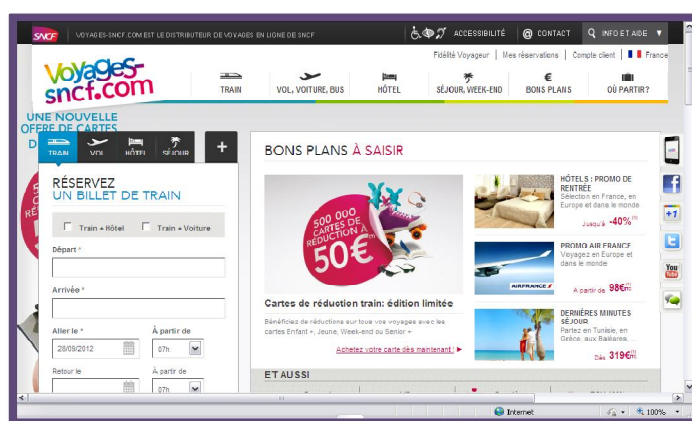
SNCF VOYAGES-SNCF.COM EST LE DISTRIBUTEUR DE VOYAGES EN LIGNE DE SNCF

ACCESSIBILITÉ CONTACT INFO ET AIDE

Fidélité Voyageur | Mes réservations | Compte client | France

voyages-sncf.com

TRAIN VOL, VOITURE, BUS HÔTEL SÉJOUR, WEEK-END BONS PLANS OÙ PARTIR?

UNE NOUVELLE OFFRE DE CARTES D

TRAIN VOL HÔTEL SÉJOUR +

RÉSERVEZ UN BILLET DE TRAIN

Train + Hôtel Train + Voiture

Départ *

Arrivée *

Aller le * À partir de

28/09/2012 07h

Retour le À partir de

07h

BONS PLANS À SAISIR

500 000 CARTES DE RÉDUCTION À 50€

Cartes de réduction train: édition limitée

Bénéficiez de réductions sur tous vos voyages avec les cartes Enfant +, Jeune, Week-end ou Senior +

Achetez votre carte dès maintenant !

HÔTELS : PROMO DE RENTRÉE
Sélection en France, en Europe et dans le monde
Jusqu'à -40%

PROMO AIR FRANCE
Voyagez en Europe et dans le monde
A partir de 98€

DERNIÈRES MINUTES SÉJOUR
Partez en Tunisie, en Grèce, aux Baléares, ...
Dès 319€

ET AUSSI

Internet 100%